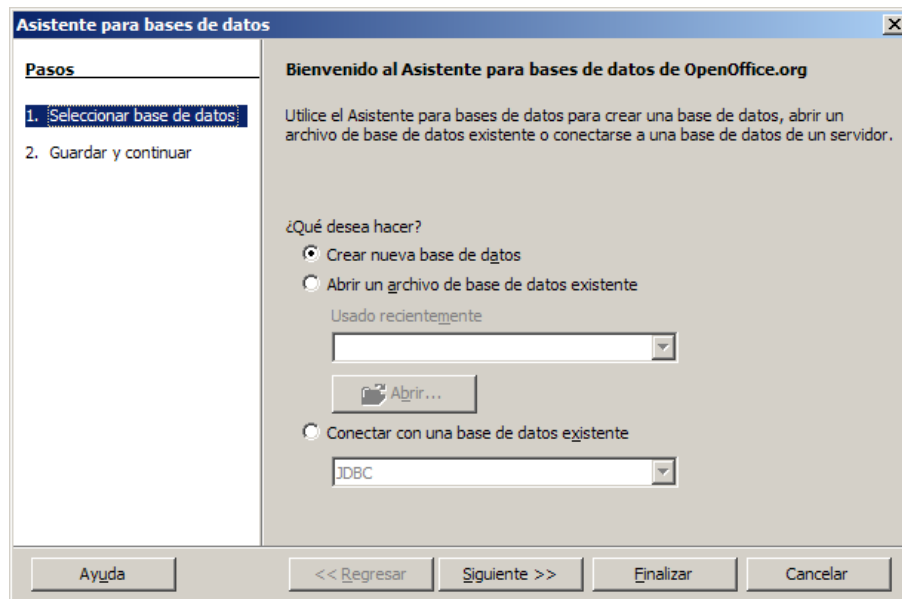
Asistente para bases de datos

Pasos

1. Seleccionar base de datos

2. Guardar y continuar

Bienvenido al Asistente para bases de datos de OpenOffice.org

Utilice el Asistente para bases de datos para crear una base de datos, abrir un archivo de base de datos existente o conectarse a una base de datos de un servidor.

¿Qué desea hacer?

Crear nueva base de datos

Abrir un archivo de base de datos existente

Usado recientemente

Abrir...

Conectar con una base de datos existente

JDBC

Ayuda

<< Regresar

Siguiente >>

Finalizar

Cancelar